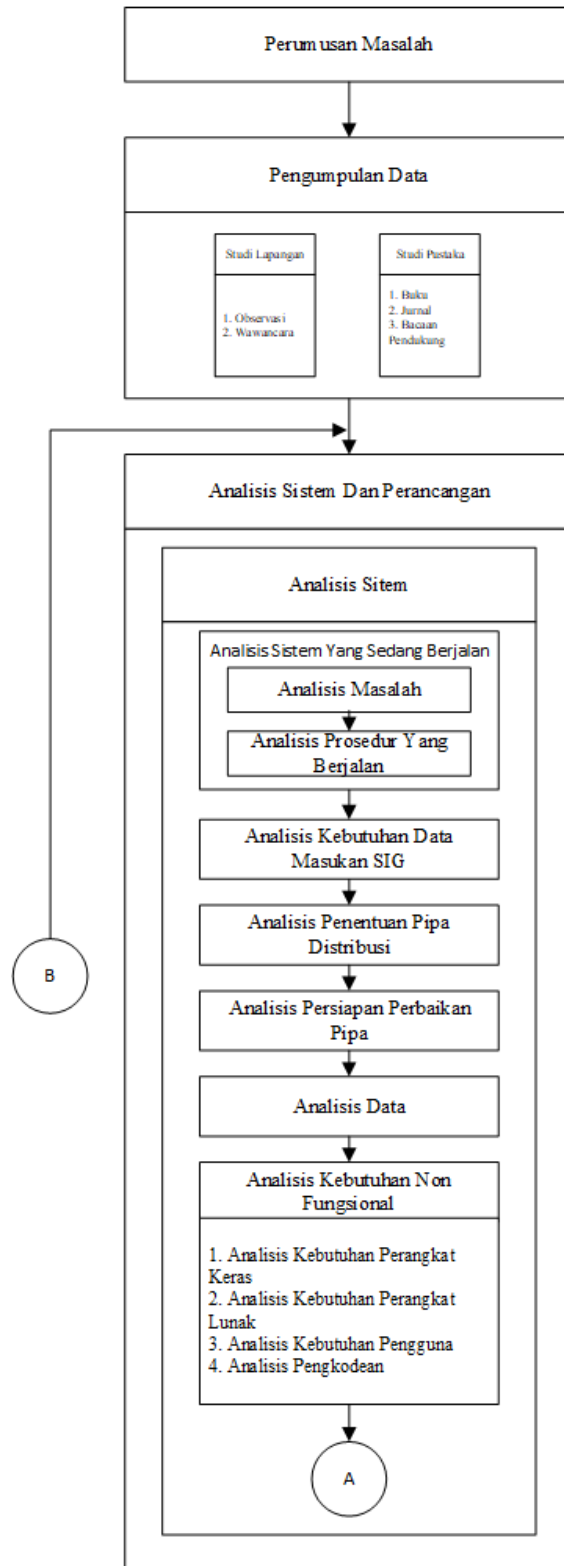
Perumusan Masalah

Pengumpulan Data

Studi Lapangan

1. Observasi
2. Wawancara

Studi Pustaka

1. Buku
2. Jurnal
3. Bacaan Pendukung

Analisis Sistem Dan Perancangan

Analisis Sitem

Analisis Sistem Yang Sedang Berjalan

Analisis Masalah

Analisis Prosedur Yang Berjalan

Analisis Kebutuhan Data Masukan SIG

Analisis Penentuan Pipa Distribusi

Analisis Persiapan Perbaikan Pipa

Analisis Data

Analisis Kebutuhan Non Fungsional

1. Analisis Kebutuhan Perangkat Keras
2. Analisis Kebutuhan Perangkat Lunak
3. Analisis Kebutuhan Pengguna
4. Analisis Pengkodean

A

B